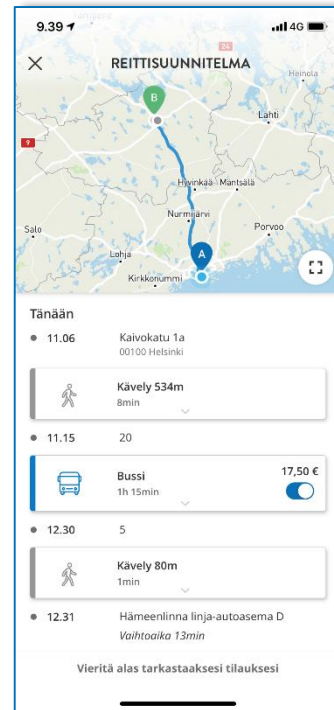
9.39

4G

REITTISUUNNITELMA

B

Heinola

Lahti

Hyvinkää

Mäntsälä

Salo

Nurmijärvi

Porvoo

Lohja

A

Kirkkonummi

Tänään

11.06 Kaivokatu 1a
00100 Helsinki

Kävely 534m
8min

11.15 20

Bussi
1h 15min

17,50 €

12.30 5

Kävely 80m
1min

12.31 Hämeenlinna linja-autoasema D
Vaihtoaika 13min

Vieritä alas tarkastaaksesi tilauksesi